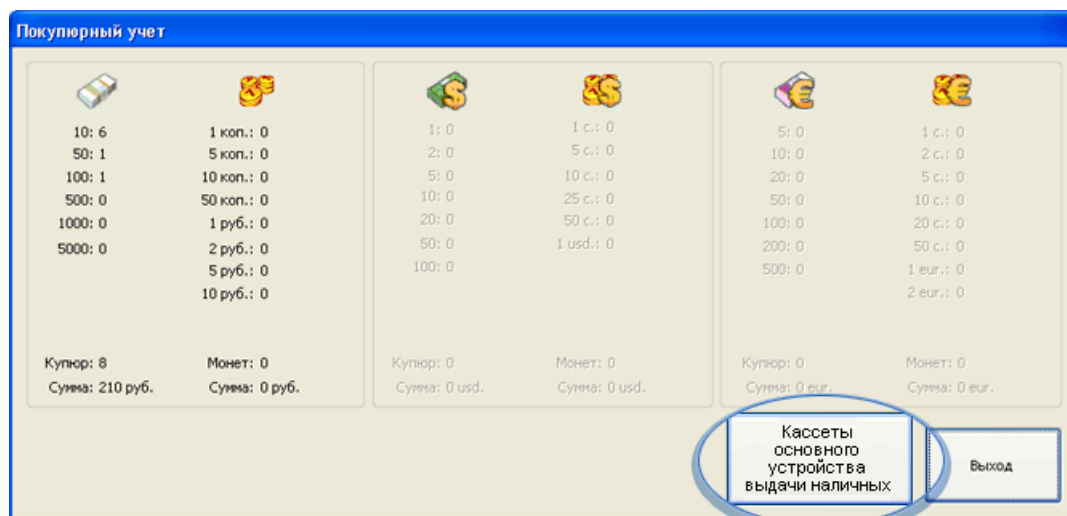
Покупюрный учет

10: 6
50: 1
100: 1
500: 0
1000: 0
5000: 0

1 коп.: 0
5 коп.: 0
10 коп.: 0
50 коп.: 0
1 руб.: 0
2 руб.: 0
5 руб.: 0
10 руб.: 0

Купюр: 8
Сумма: 210 руб.

Монет: 0
Сумма: 0 руб.

1: 0
2: 0
5: 0
10: 0
20: 0
50: 0
100: 0

1 c.: 0
5 c.: 0
10 c.: 0
25 c.: 0
50 c.: 0
1 usd.: 0

Купюр: 0
Сумма: 0 usd.

Монет: 0
Сумма: 0 usd.

5: 0
10: 0
20: 0
50: 0
100: 0
200: 0
500: 0

1 c.: 0
2 c.: 0
5 c.: 0
10 c.: 0
20 c.: 0
50 c.: 0
1 eur.: 0
2 eur.: 0

Купюр: 0
Сумма: 0 eur.

Монет: 0
Сумма: 0 eur.

Кассеты основного устройства выдачи наличных

Выход